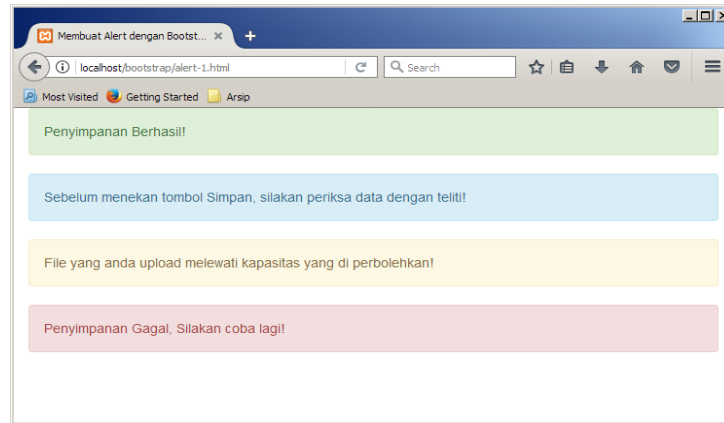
Membuat Alert dengan Bootst... ×
+
localhost/bootstrap/alert-1.html
Search
Most Visited
Getting Started
Arsip

Penyimpanan Berhasil!

Sebelum menekan tombol Simpan, silakan periksa data dengan teliti!

File yang anda upload melewati kapasitas yang di perbolehkan!

Penyimpanan Gagal, Silakan coba lagi!